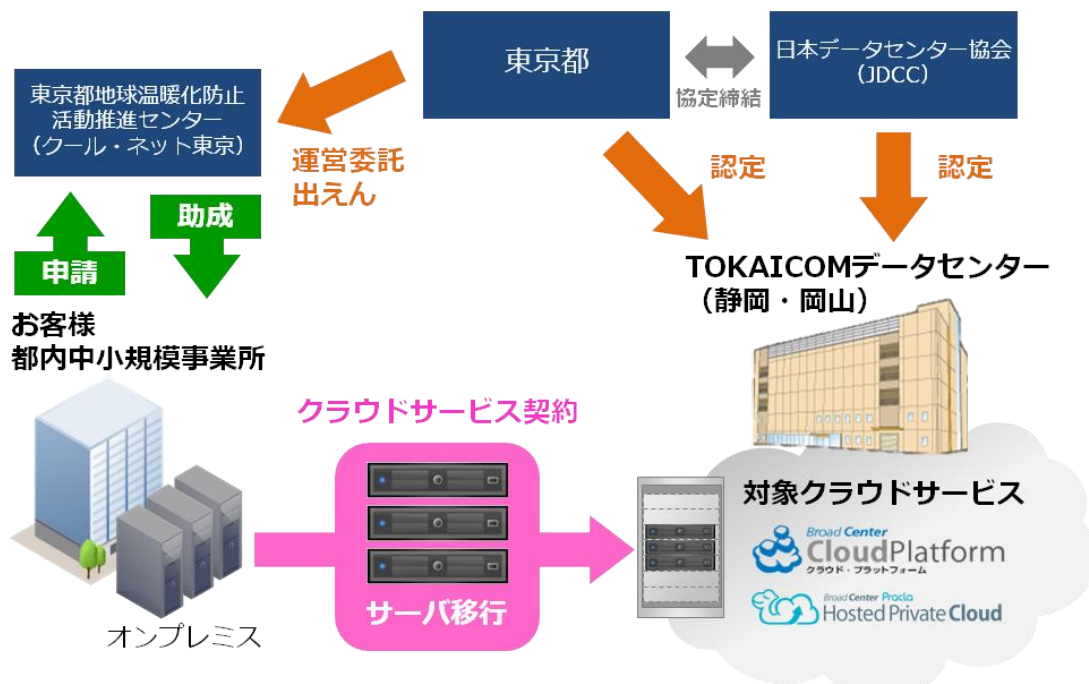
東京都

日本データセンター協会
（JDCC）

協定締結

東京都地球温暖化防止
活動推進センター
（クール・ネット東京）

運営委託
出えん

認定

認定

助成

申請

TOKAICOMデータセンター
（静岡・岡山）

お客様
都内中小規模事業所

クラウドサービス契約

対象クラウドサービス

Broad Center
CloudPlatform
クラウド・プラットフォーム

Broad Center Proclo
Hosted Private Cloud

サーバ移行

オンプレミス